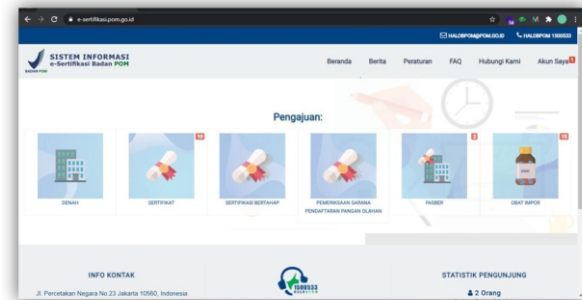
e-sertifikasi.pom.go.id

HALOBPOM@POM.GO.ID HALOBPOM 1500533

BADAN POM

SISTEM INFORMASI
e-Sertifikasi Badan POM

Beranda Berita Peraturan FAQ Hubungi Kami Akun Saya

Pengajuan:

DENAH

15
SERTIFIKAT

SERTIFIKASI BERTAHAP

PEMERIKSAAN SARANA PENDAFTARAN PANGAN OLAHAN

2
PASBER

15
OBAT IMPOR

INFO KONTAK

Jl. Percetakan Negara No 23 Jakarta 10560, Indonesia

1500533

STATISTIK PENGUNJUNG

2 Orang